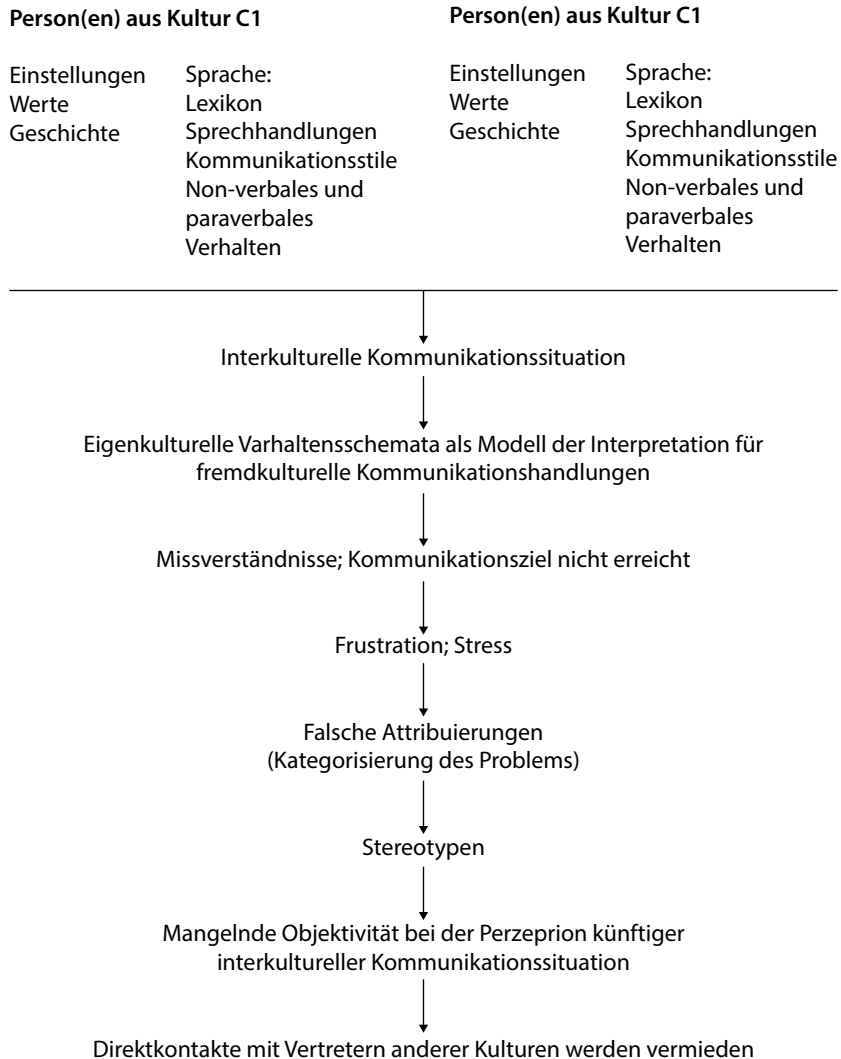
**Person(en) aus Kultur C1**

Einstellungen
Werte
Geschichte

Sprache:
Lexikon
Sprechhandlungen
Kommunikationsstile
Non-verbales und paraverbales Verhalten

**Person(en) aus Kultur C1**

Einstellungen
Werte
Geschichte

Sprache:
Lexikon
Sprechhandlungen
Kommunikationsstile
Non-verbales und paraverbales Verhalten

Interkulturelle Kommunikationssituation

Eigenkulturelle Varhaltensschemata als Modell der Interpretation für fremdkulturelle Kommunikationshandlungen

Missverständnisse; Kommunikationsziel nicht erreicht

Frustration; Stress

Falsche Attribuierungen (Kategorisierung des Problems)

Stereotypen

Mangelnde Objektivität bei der Perzeprion künftiger interkultureller Kommunikationssituation

Direktkontakte mit Vertretern anderer Kulturen werden vermieden